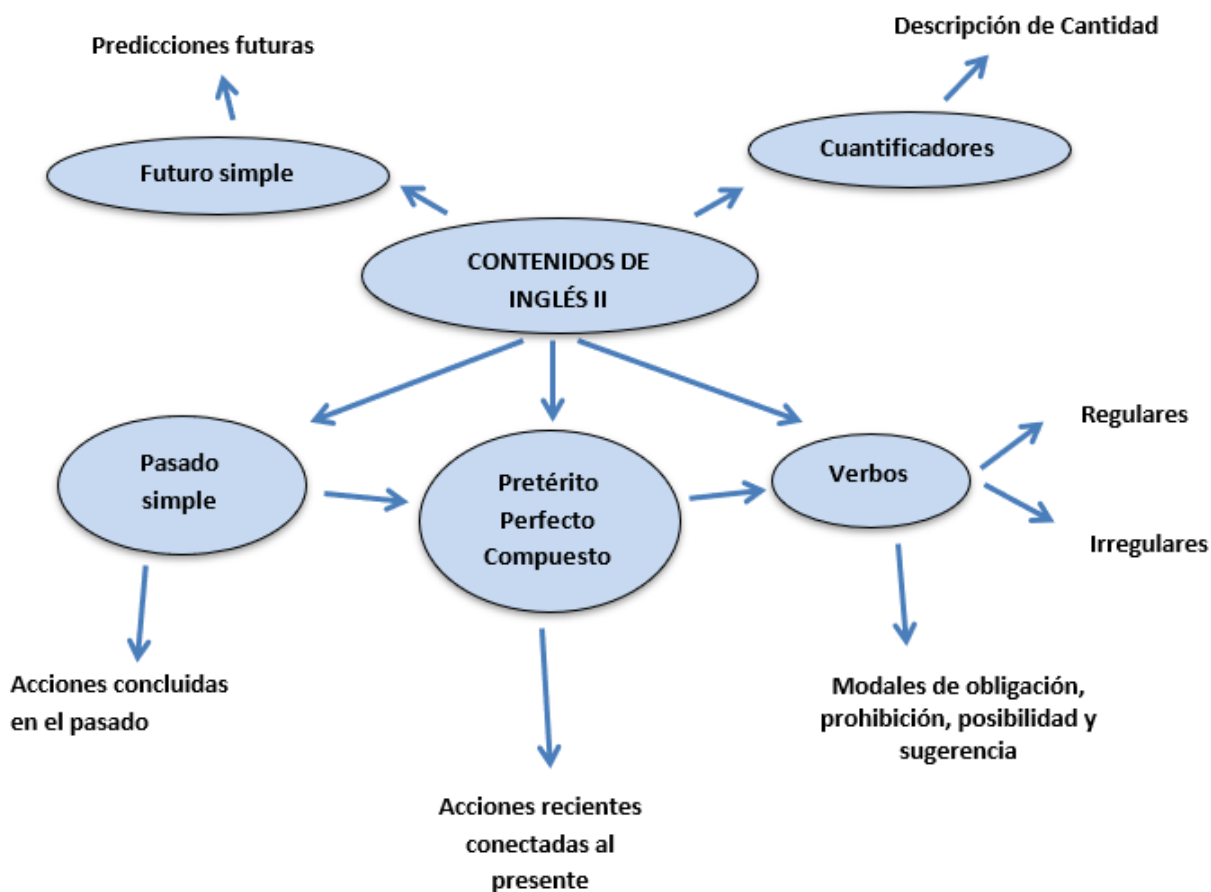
Predicciones futuras

Descripción de Cantidad

Futuro simple

Cuantificadores

CONTENIDOS DE INGLÉS II

Pasado simple

Pretérito Perfecto Compuesto

Verbos

Regulares

Irregulares

Acciones concluidas en el pasado

Acciones recientes conectadas al presente

Modales de obligación, prohibición, posibilidad y sugerencia